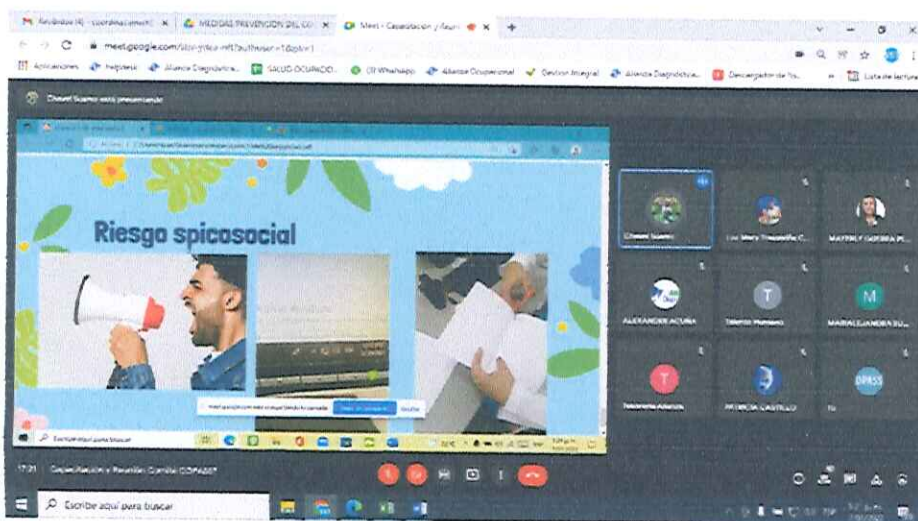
Recibidos (4) - coordinacionsst | MEDIDAS PREVENCION DEL CO | Meet - Capacitación y Reuni

meet.google.com/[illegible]

Aplicaciones | hsqsesa | Alianza Diagnóstica | SALUD OCUPACIO | (3) WhatsApp | Alianza Ocupacional | Gestion Integral | Alianza Diagnóstica | Descargador de Yo... | Lista de lectura

Chavel Suarez está presentando

Riesgo spicosocial

Escribe aquí para buscar

Chavel Suarez
Luz Mary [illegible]
MAYERLY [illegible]
ALEXANDER ACUÑA
T
Talento Humano
M
MARIALEJANDRA SU...
T
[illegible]
PATRICIA CASTILLO
DPASS

17:21 | Capacitación y Reunión Comité COPASST

Escribe aquí para buscar